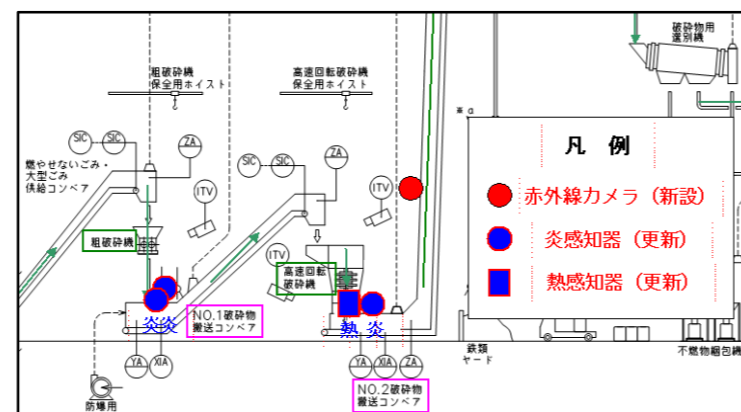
破砕物用
選別機

粗破砕機
保全用ホイスト

高速回転破砕機
保全用ホイスト

凡　例

赤外線カメラ（新設）

炎感知器（更新）

熱感知器（更新）

SIC
SIC
ZA
燃やせないごみ・
大型ごみ
供給コンベア
ITV
粗破砕機
炎炎
NO.1破砕物
搬送コンベア
YA
XIA
防爆用

SIC
SIC
ZA
ITV
ITV
高速回転
破砕機
熱 炎
YA
XIA
ZA
NO.2破砕物
搬送コンベア

鉄類
ヤード

不燃物梱包機